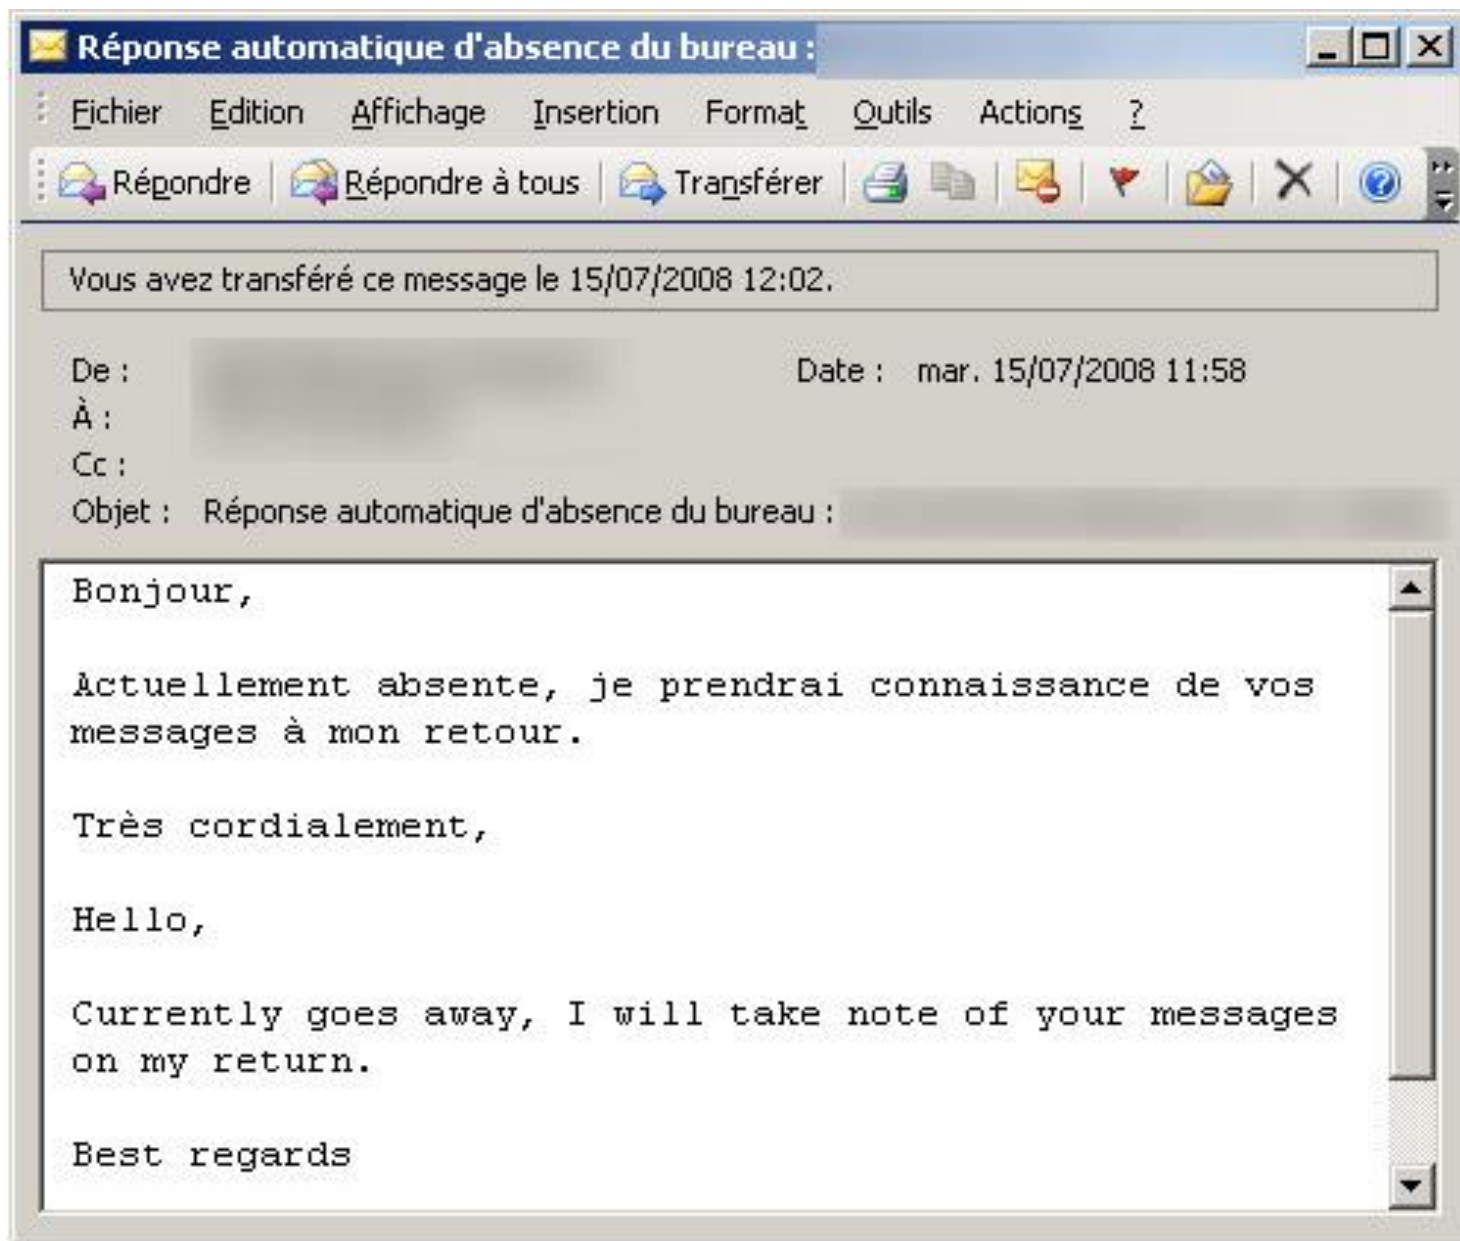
Réponse automatique d'absence du bureau :

Fichier Edition Affichage Insertion Format Outils Actions ?

Répondre Répondre à tous Transférer

Vous avez transféré ce message le 15/07/2008 12:02.

De : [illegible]
À : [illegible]
Cc :
Date : mar. 15/07/2008 11:58
Objet : Réponse automatique d'absence du bureau : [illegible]

Bonjour,

Actuellement absente, je prendrai connaissance de vos messages à mon retour.

Très cordialement,

Hello,

Currently goes away, I will take note of your messages on my return.

Best regards